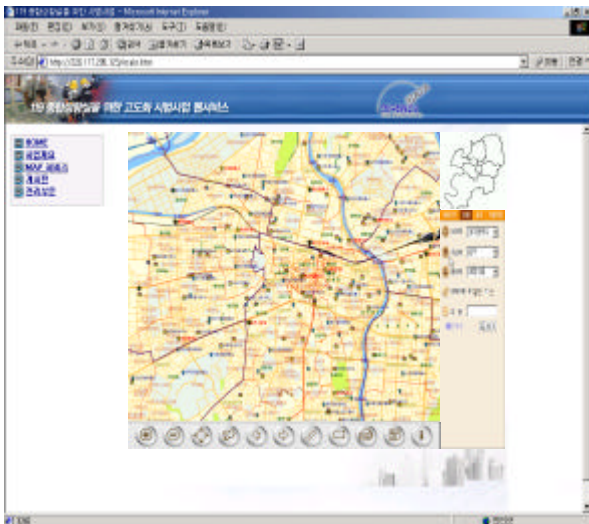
119 종합상황실을 위한 시범사업 - Microsoft Internet Explorer

파일(F) 편집(E) 보기(V) 즐겨찾기(A) 도구(T) 도움말(H)

주소(D) http://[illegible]/main.htm

119 종합상황실을 위한 고도화 시범사업 홈서비스

HOME
사업개요
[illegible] 서비스
게시판
관리모드